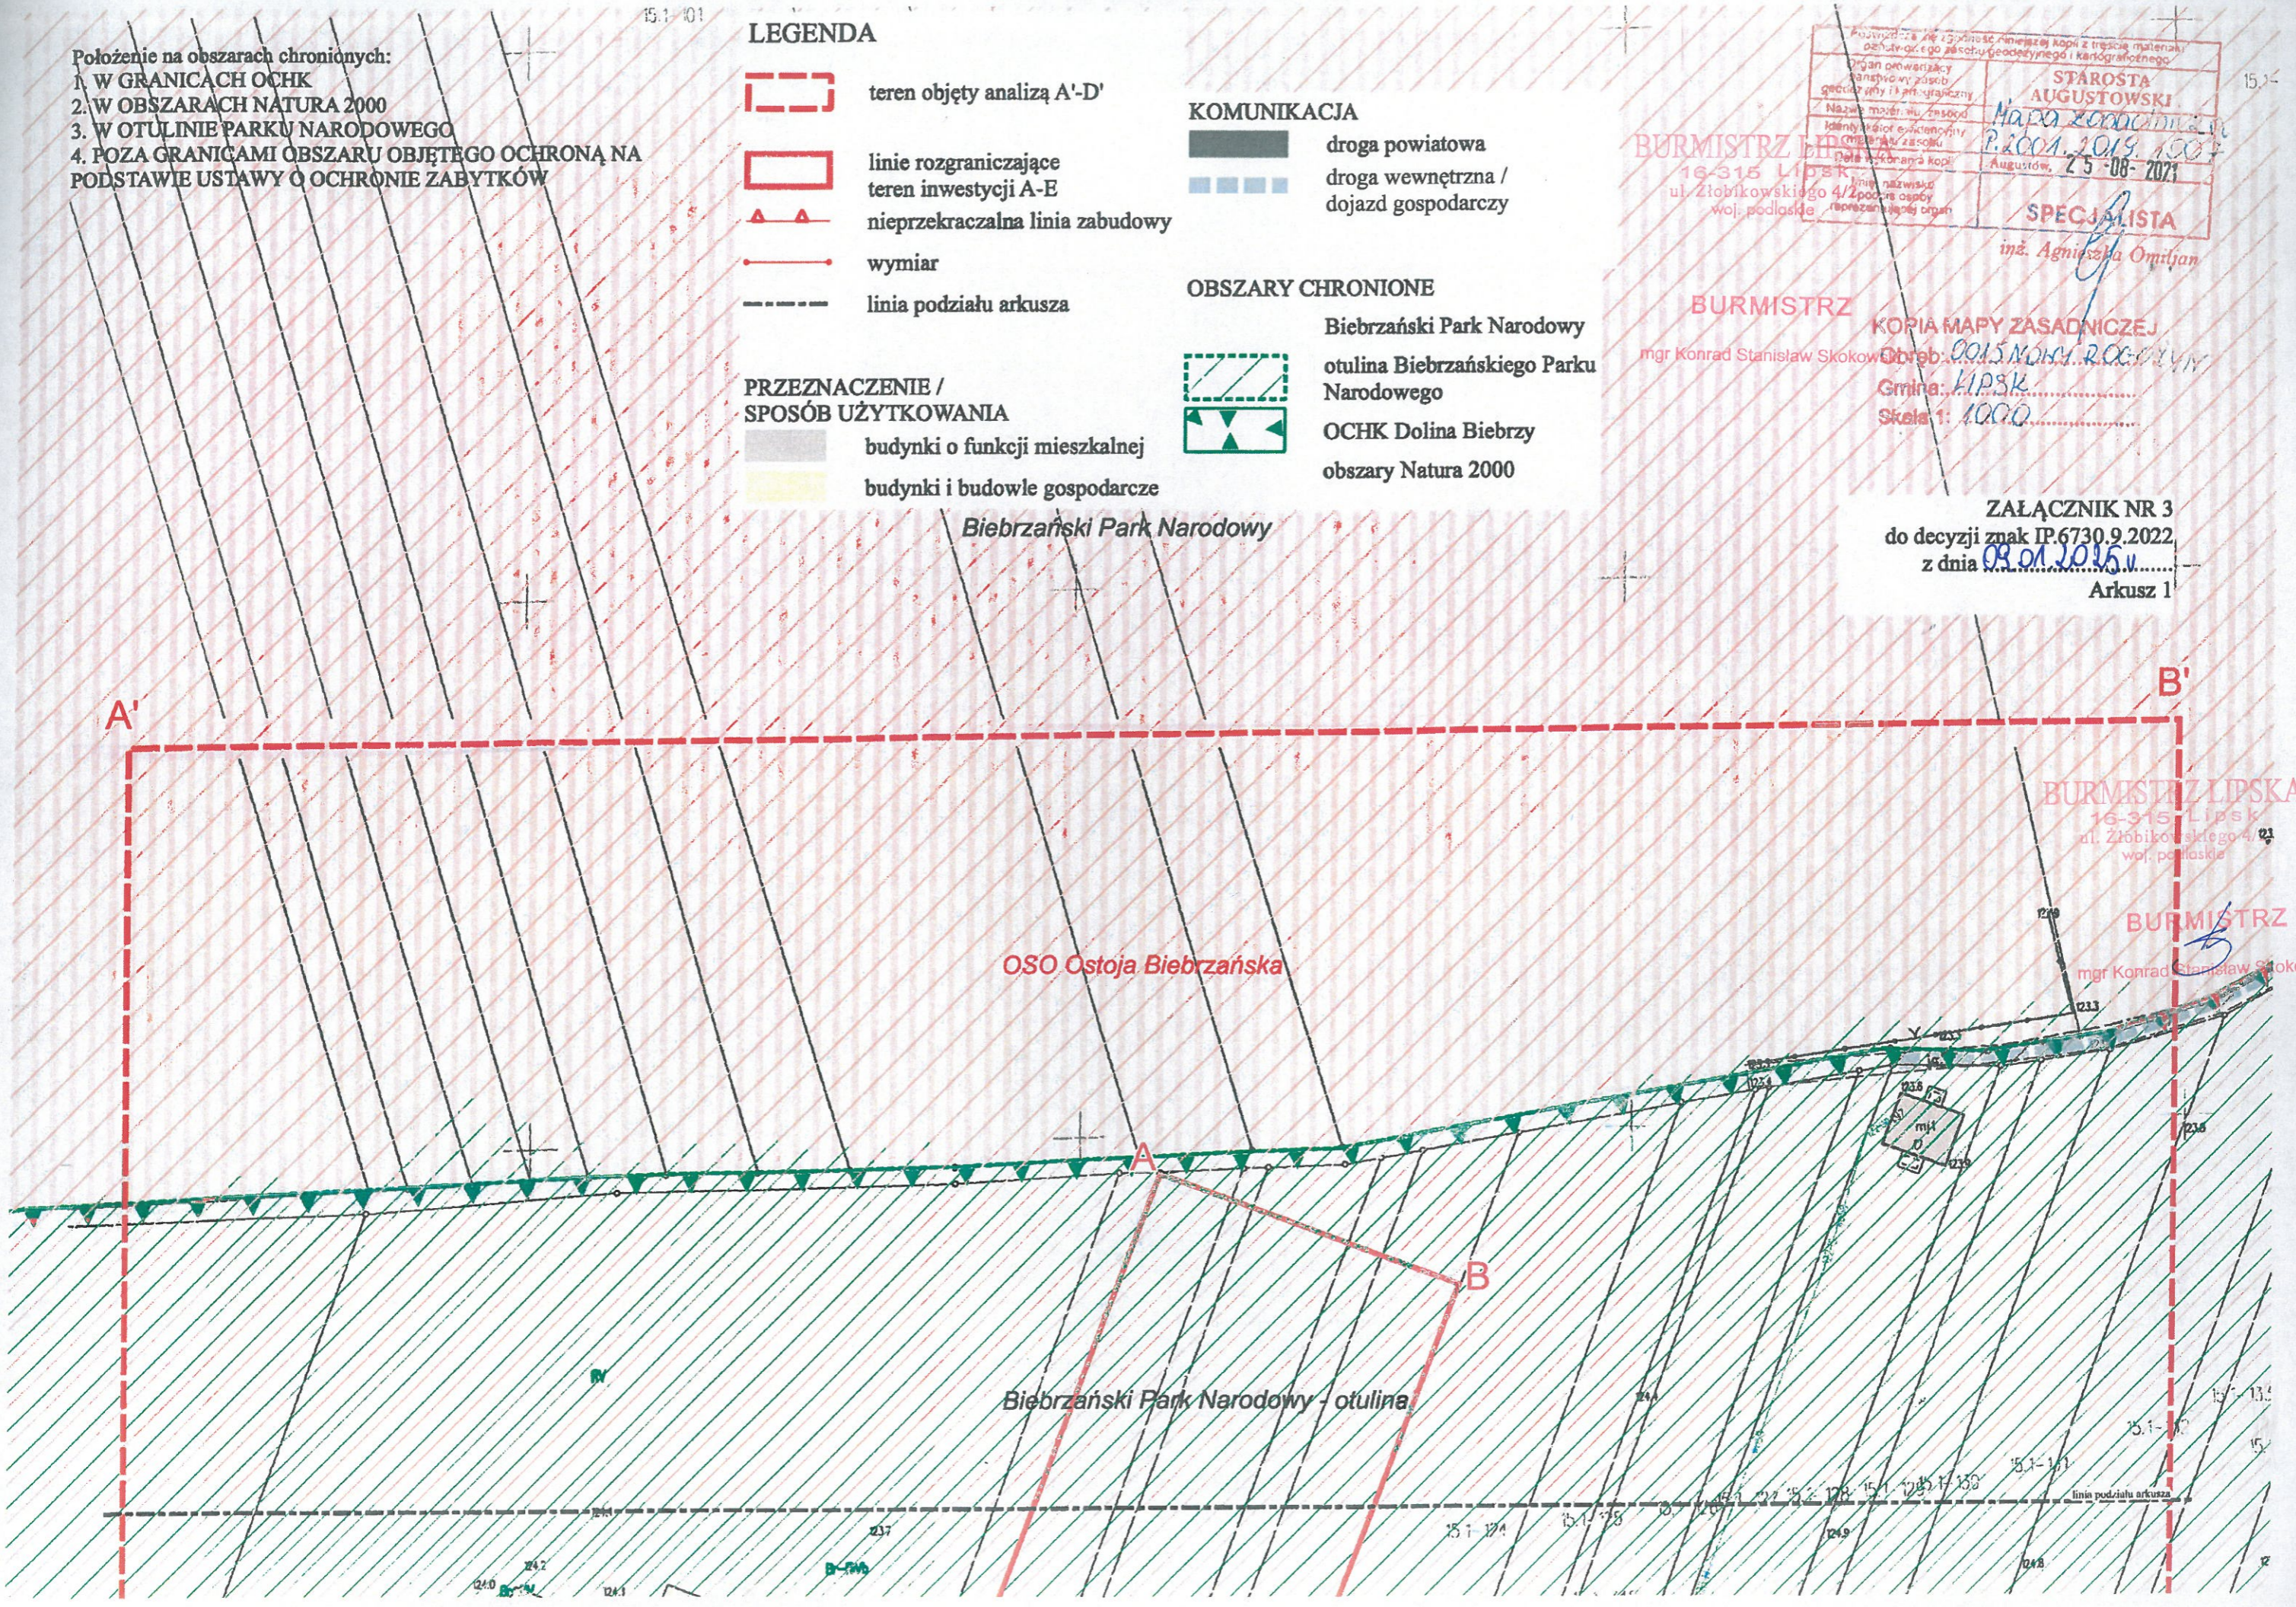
Położenie na obszarach chronionych:
1. W GRANICACH OCHK
2. W OBSZARACH NATURA 2000
3. W OTULINIE PARKU NARODOWEGO
4. POZA GRANICAMI OBSZARU OBJĘTEGO OCHRONĄ NA PODSTAWIE USTAWY O OCHRONIE ZABYTKÓW

LEGENDA

teren objęty analizą A'-D'

linie rozgraniczające teren inwestycji A-E

nieprzekraczalna linia zabudowy

wymiar

linia podziału arkusza

PRZEZNACZENIE / SPOSÓB UŻYTKOWANIA

budynki o funkcji mieszkalnej

budynki i budowle gospodarcze

KOMUNIKACJA

droga powiatowa

droga wewnętrzna / dojazd gospodarczy

OBSZARY CHRONIONE

Biebrzański Park Narodowy

otulina Biebrzańskiego Parku Narodowego

OCHK Dolina Biebrzy

obszary Natura 2000

STAROSTA AUGUSTOWSKI

Mapa zasadnicza P.2001.2019.1007

Augustów, 25-08-2021

SPECJALISTA

inż. Agnieszka Omiljan

BURMISTRZ LIPSKA
16-315 Lipsk
ul. Złobikowskiego 4/2
woj. podlaskie

BURMISTRZ
mgr Konrad Stanisław Skokowski

KOPIA MAPY ZASADNICZEJ
Obręb: 0015 NOWY ROGOŻYN
Gmina: LIPSK
Skala 1: 1000

ZAŁĄCZNIK NR 3
do decyzji znak IP.6730.9.2022
z dnia 08.01.2025 r.
Arkusz 1

Biebrzański Park Narodowy

A'

B'

OSO Ostoja Biebrzańska

A

B

Biebrzański Park Narodowy - otulina

linia podziału arkusza

BURMISTRZ LIPSKA
16-315 Lipsk
ul. Złobikowskiego 4/2
woj. podlaskie

BURMISTRZ
mgr Konrad Stanisław Skokowski